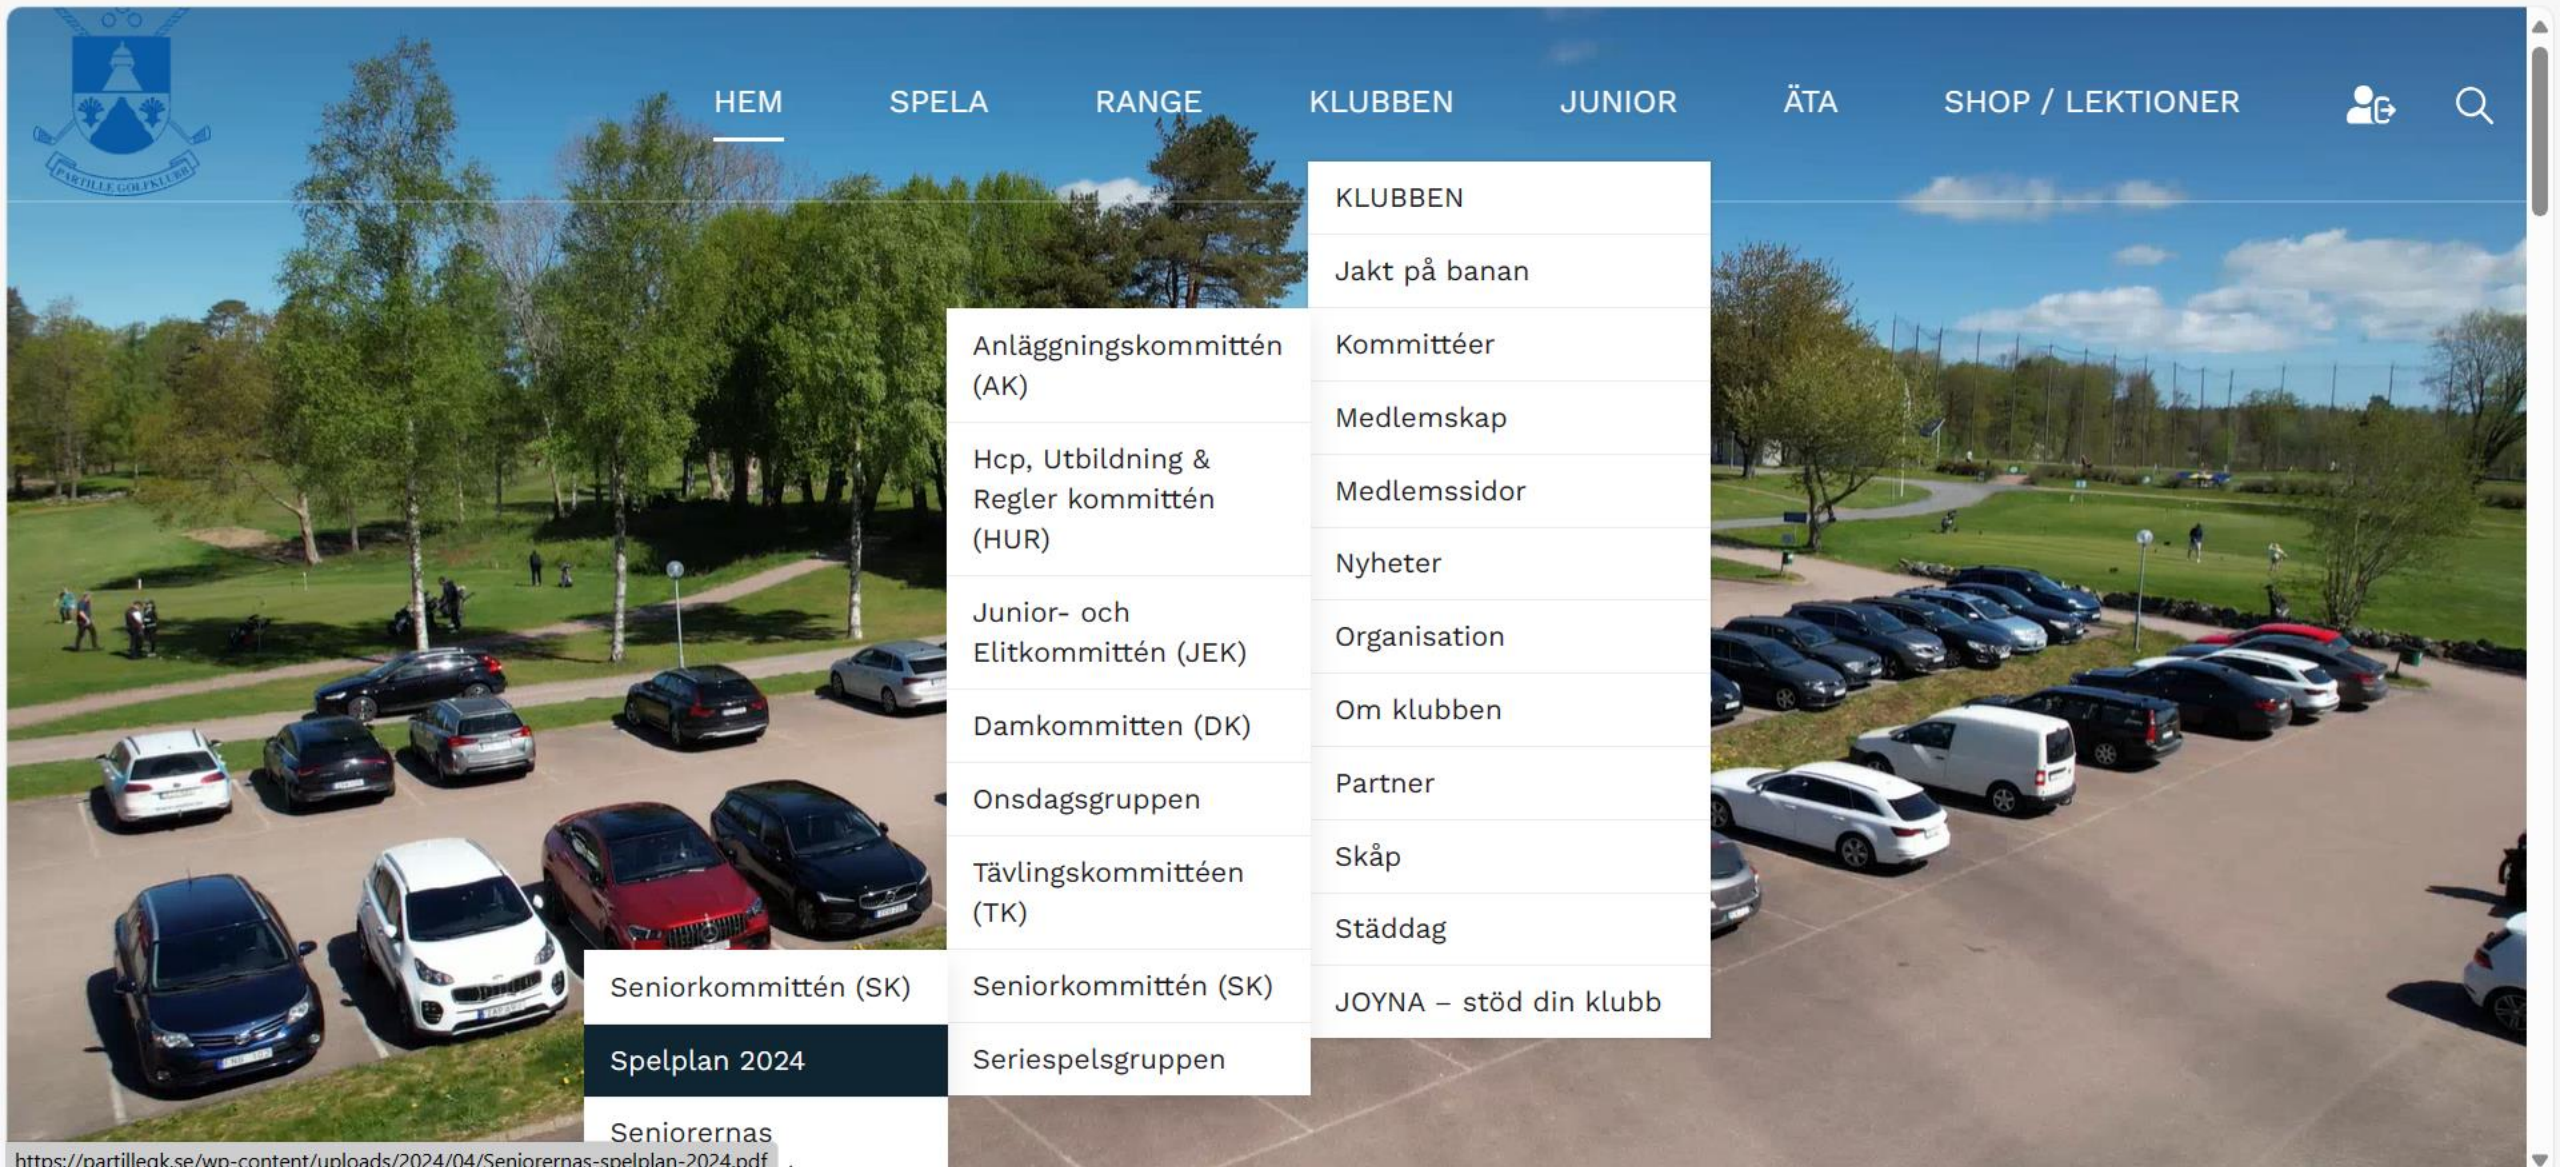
PARTILLE GOLFKLUBB

HEM SPELA RANGE KLUBBEN JUNIOR ÄTA SHOP / LEKTIONER

KLUBBEN
Jakt på banan
Kommittéer
Medlemskap
Medlemssidor
Nyheter
Organisation
Om klubben
Partner
Skåp
Städdag
JOYNA – stöd din klubb

Anläggningskommittén (AK)
Hcp, Utbildning & Regler kommittén (HUR)
Junior- och Elitkommittén (JEK)
Damkommitten (DK)
Onsdagsgruppen
Tävlingskommittéen (TK)
Seniorkommittén (SK)
Seriespelsgruppen

Seniorkommittén (SK)
Spelplan 2024
Seniorernas

https://partillegk.se/wp-content/uploads/2024/04/Seniorernas-spelplan-2024.pdf